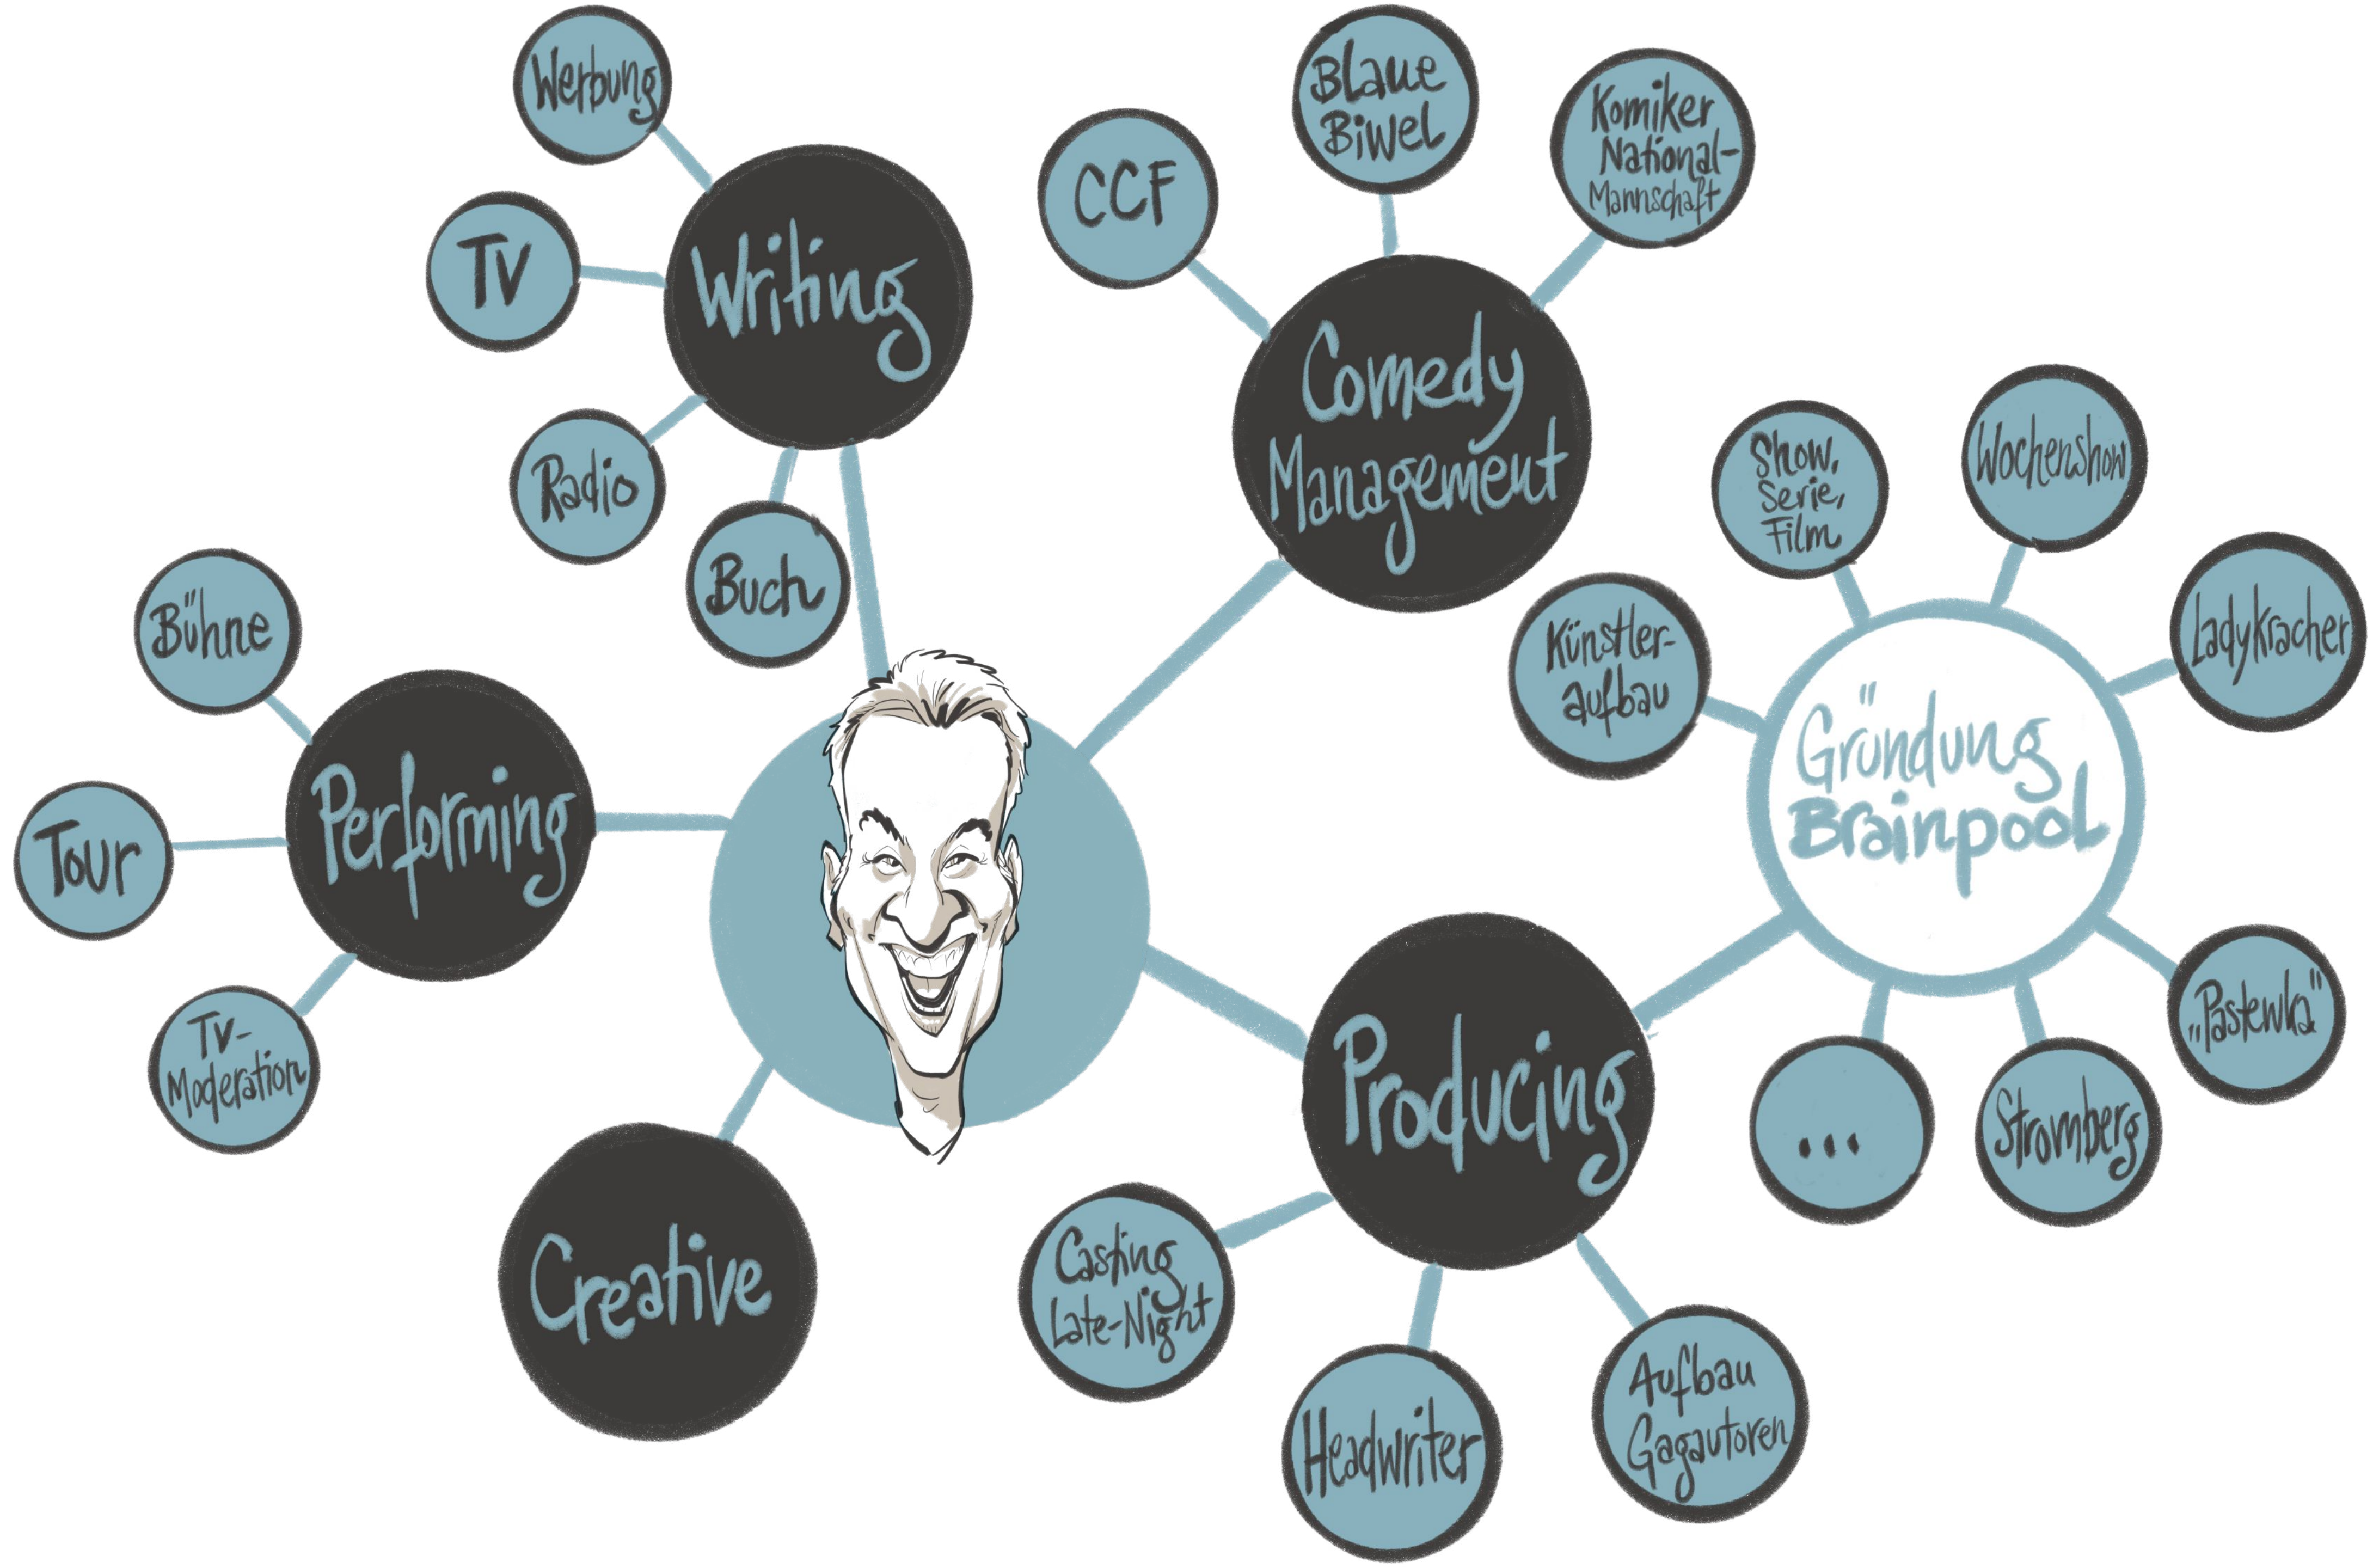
Werbung

TV

Writing

Radio

Buch

CCF

Blaue Biwel

Komiker National-Mannschaft

Comedy Management

Show, Serie, Film

Wochenshow

Künstleraufbau

Ladykracher

Gründung Brainpool

„Pastewka"

Stromberg

...

Bühne

Performing

Tour

TV-Moderation

Creative

Producing

Casting Late-Night

Headwriter

Aufbau Gagautoren